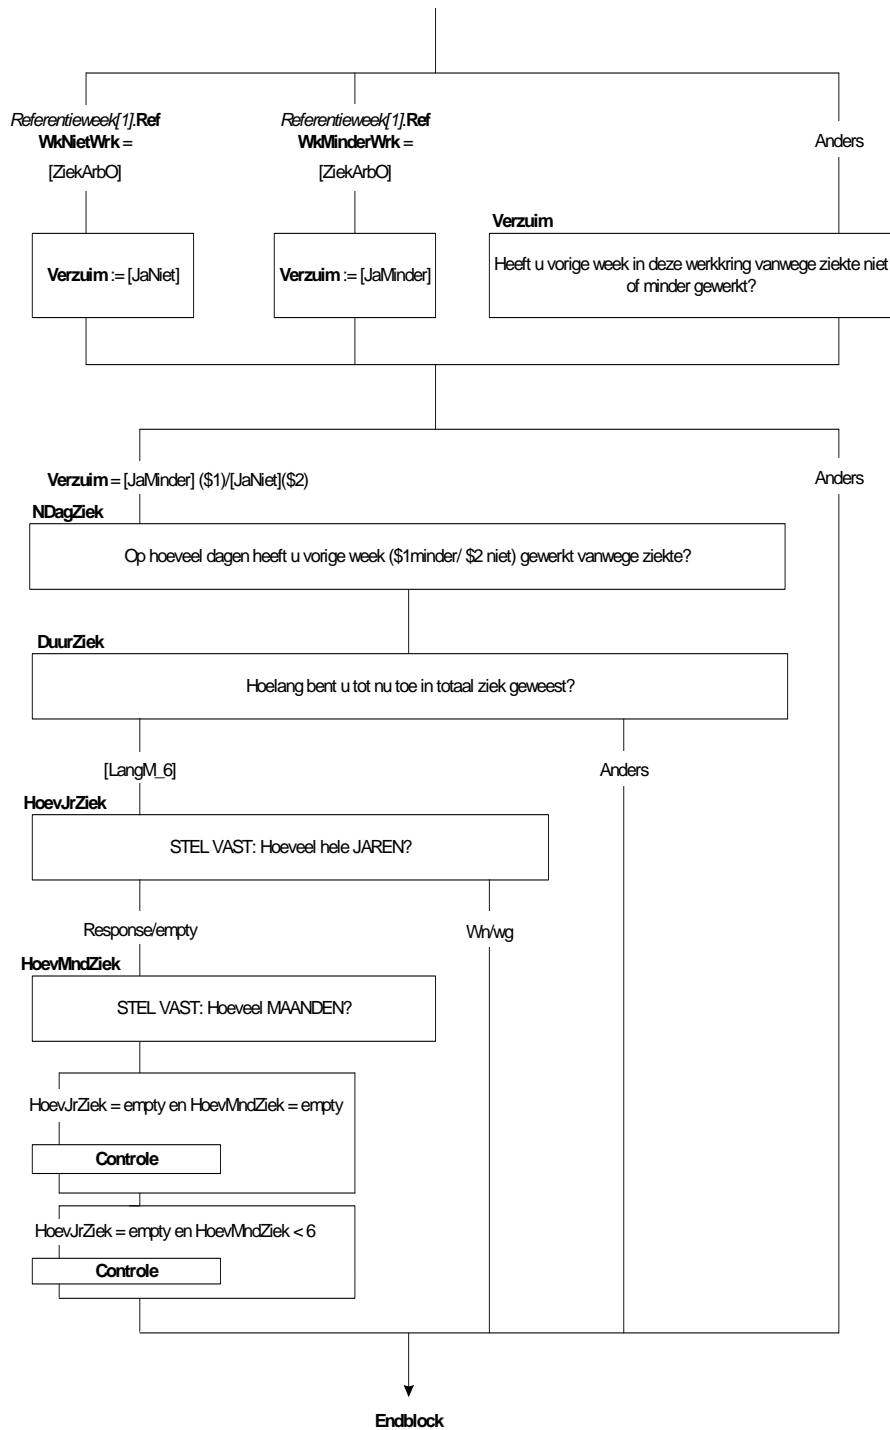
Referentieweek[1].Ref WkNietWrk = [ZiekArbO]

Referentieweek[1].Ref WkMinderWrk = [ZiekArbO]

Anders

Verzuim := [JaNiet]

Verzuim := [JaMinder]

Verzuim

Heeft u vorige week in deze werkkring vanwege ziekte niet of minder gewerkt?

Verzuim = [JaMinder] ($1)/[JaNiet]($2)

Anders

NDagZiek

Op hoeveel dagen heeft u vorige week ($1minder/ $2 niet) gewerkt vanwege ziekte?

DuurZiek

Hoelang bent u tot nu toe in totaal ziek geweest?

[LangM_6]

Anders

HoevJrZiek

STEL VAST: Hoeveel hele JAREN?

Response/empty

Wn/wg

HoevMndZiek

STEL VAST: Hoeveel MAANDEN?

HoevJrZiek = empty en HoevMndZiek = empty

Controle

HoevJrZiek = empty en HoevMndZiek < 6

Controle

Endblock